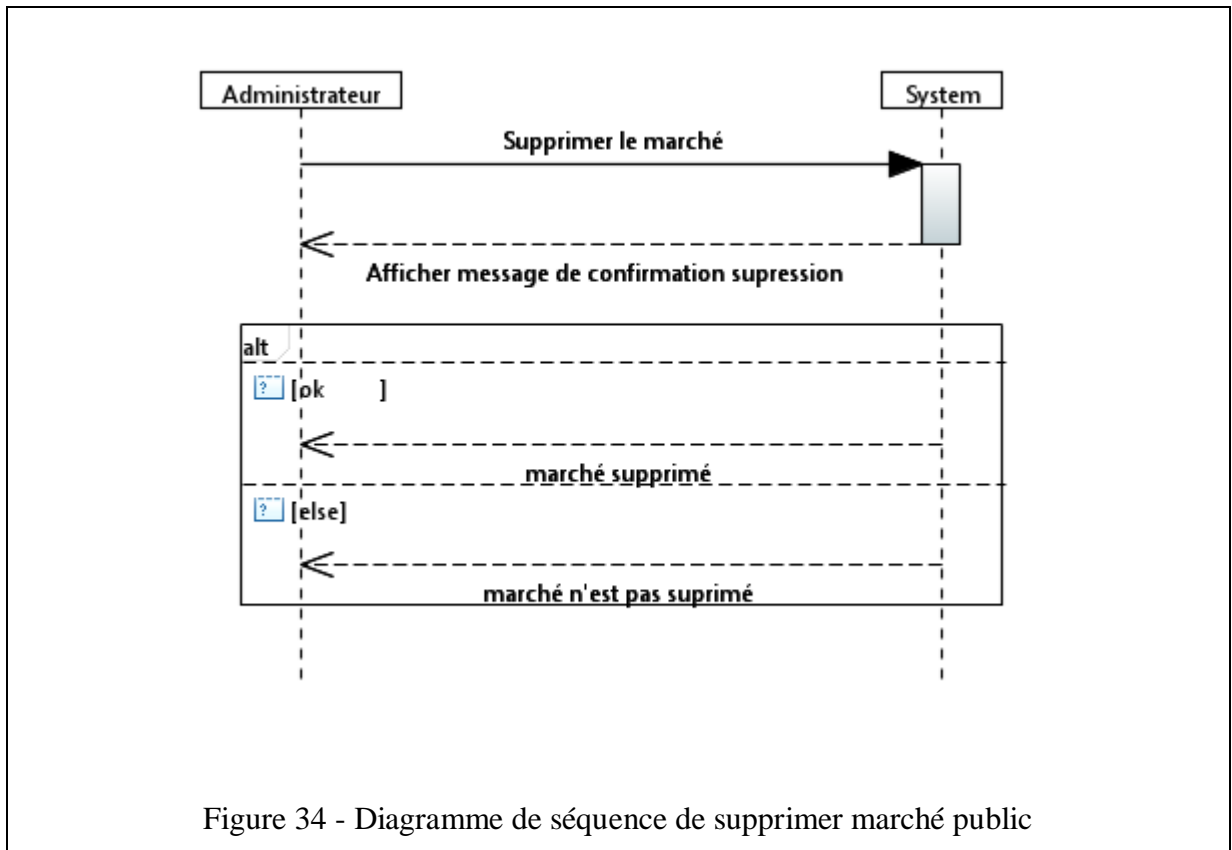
Administrateur

System

Supprimer le marché

Afficher message de confirmation supression

alt

[ok ]

marché supprimé

[else]

marché n'est pas suprimé

Figure 34 - Diagramme de séquence de supprimer marché public